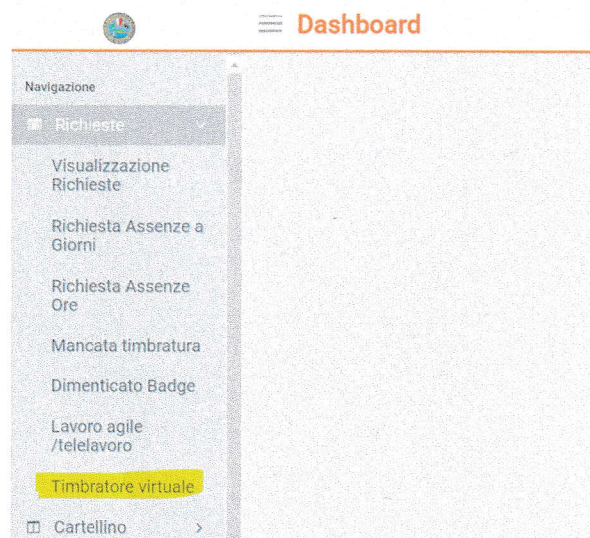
Dashboard

Navigazione

Richieste

Visualizzazione Richieste

Richiesta Assenze a Giorni

Richiesta Assenze Ore

Mancata timbratura

Dimenticato Badge

Lavoro agile /telelavoro

Timbratore virtuale

Cartellino